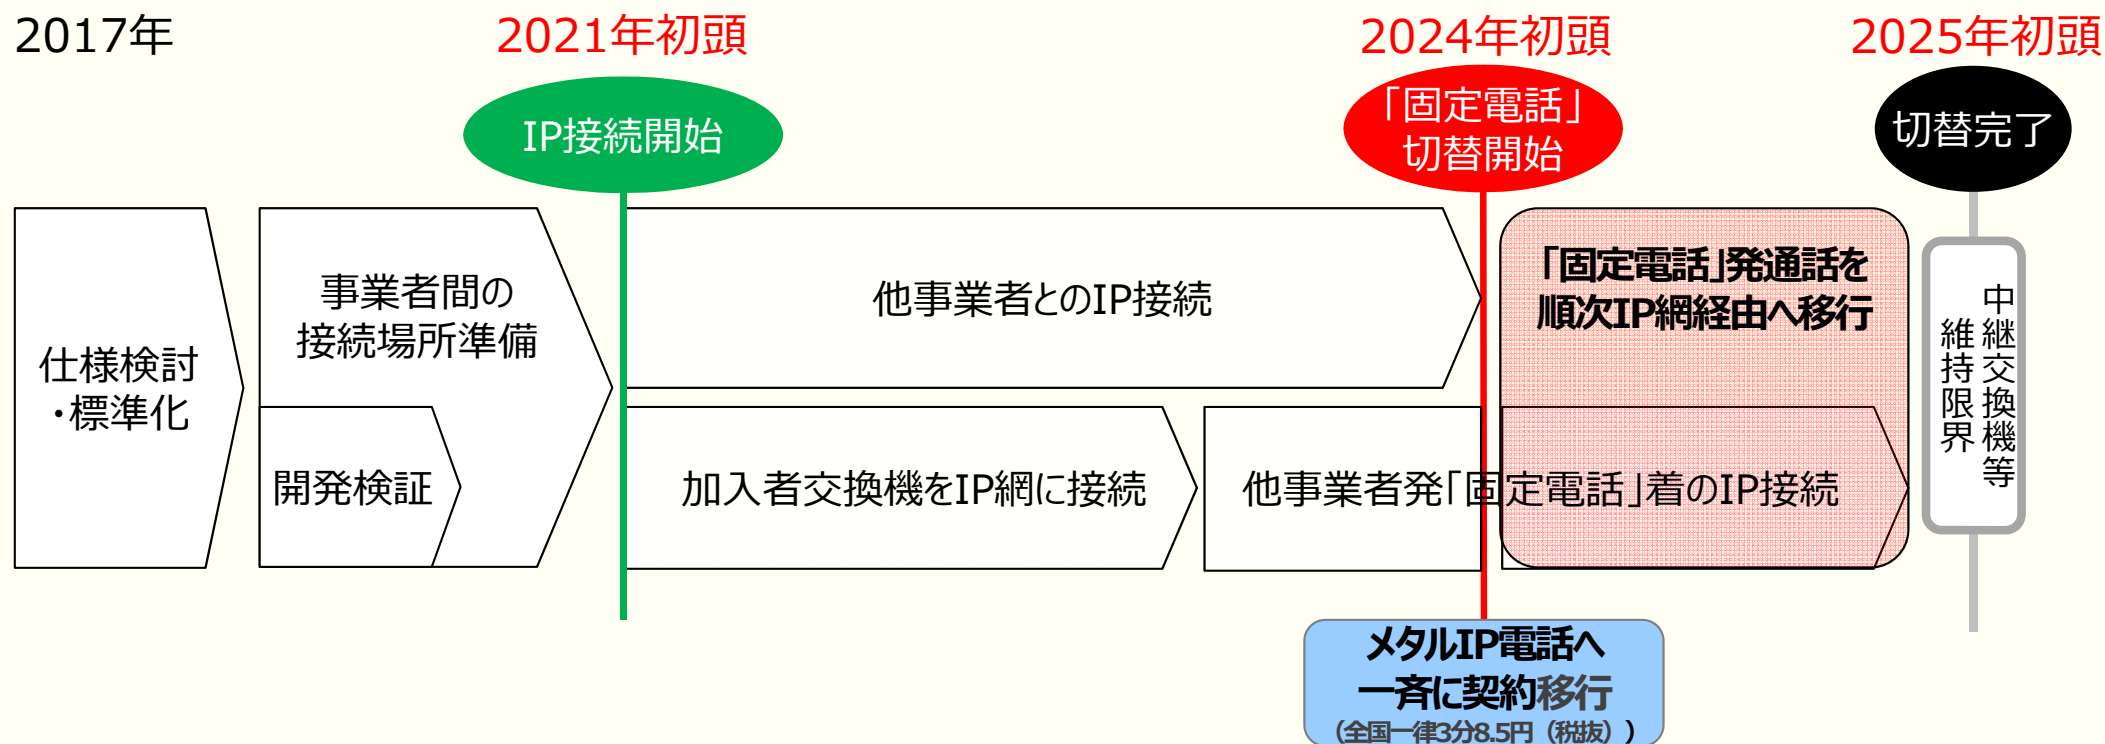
2017年

2021年初頭

2024年初頭

2025年初頭

IP接続開始

「固定電話」切替開始

切替完了

仕様検討・標準化

事業者間の接続場所準備

開発検証

他事業者とのIP接続

加入者交換機をIP網に接続

他事業者発「固定電話」着のIP接続

「固定電話」発通話を順次IP網経由へ移行

中継交換機等維持限界

メタルIP電話へ一斉に契約移行
（全国一律3分8.5円（税抜））